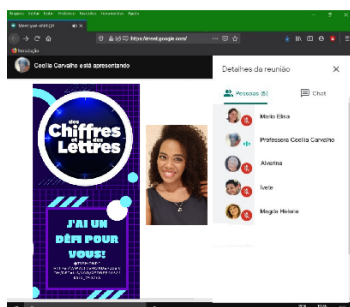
Meet: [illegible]

https://meet.google.com/

Gravação

Cecília Carvalho está apresentando

Detalhes da reunião

Pessoas (6)

Chat

Maria Elisa

Professora Cecilia Carvalho

Alvarina

Ivete

Magda Helena

des Chiffres et des Lettres

J'AI UN DÉFI POUR VOUS!

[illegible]